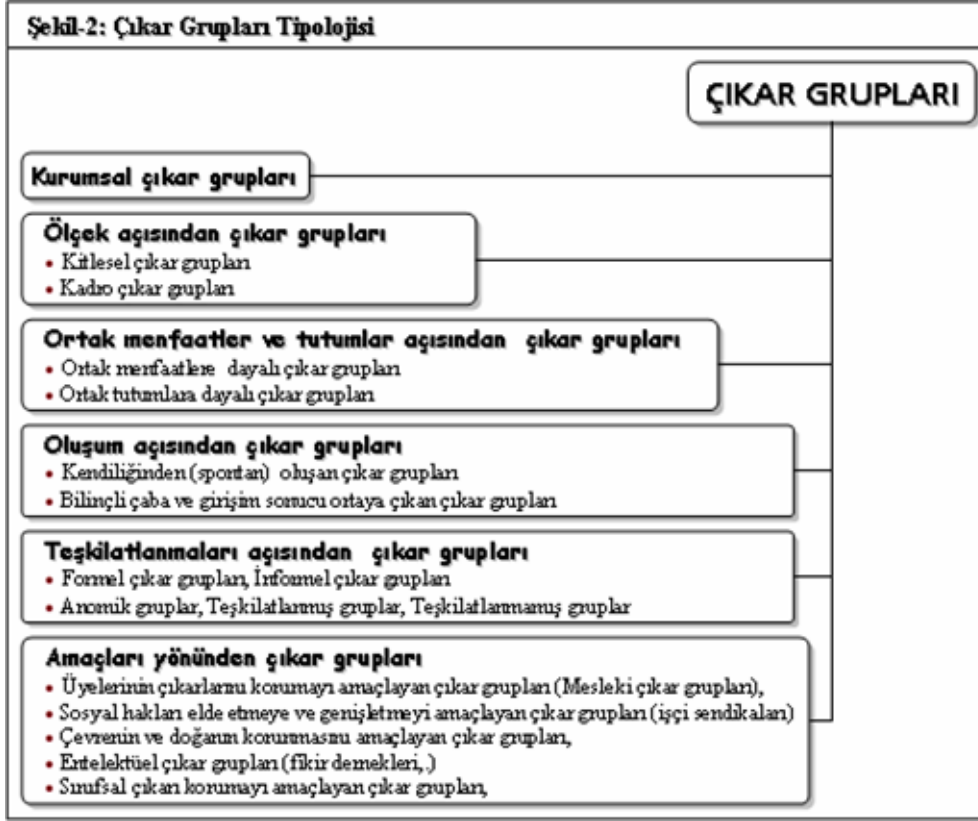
Şekil-2: Çıkar Grupları Tipolojisi

ÇIKAR GRUPLARI

Kurumsal çıkar grupları

Ölçek açısından çıkar grupları
• Kitlesel çıkar grupları
• Kadro çıkar grupları

Ortak menfaatler ve tutumlar açısından çıkar grupları
• Ortak menfaatlere dayalı çıkar grupları
• Ortak tutumlara dayalı çıkar grupları

Oluşum açısından çıkar grupları
• Kendiliğinden (spontan) oluşan çıkar grupları
• Bilinçli çaba ve girişim sonucu ortaya çıkan çıkar grupları

Teşkilatlanmaları açısından çıkar grupları
• Formel çıkar grupları, İnformel çıkar grupları
• Anomik gruplar, Teşkilatlanmış gruplar, Teşkilatlanmamış gruplar

Amaçları yönünden çıkar grupları
• Üyelerinin çıkarlarını korumayı amaçlayan çıkar grupları (Mesleki çıkar grupları),
• Sosyal hakları elde etmeye ve genişletmeyi amaçlayan çıkar grupları (işçi sendikaları)
• Çevrenin ve doğanın korunmasını amaçlayan çıkar grupları,
• Entelektüel çıkar grupları (fikir dernekleri,.)
• Sınıfsal çıkarı korumayı amaçlayan çıkar grupları,